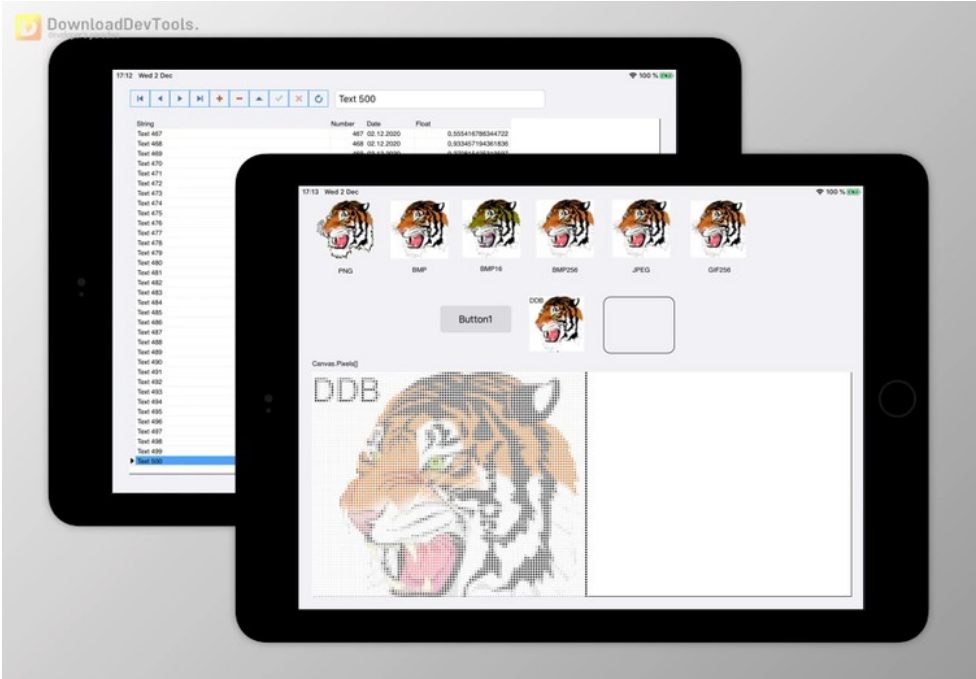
DownloadDevTools.

17:12 Wed 2 Dec

100 %

Text 500

| String | Number | Date | Float |
|---|---|---|---|
| Text 467 | 467 | 02.12.2020 | 0,555416786344722 |
| Text 468 | 468 | 02.12.2020 | 0,933457194361836 |
| Text 469 | | | |
| Text 470 | | | |
| Text 471 | | | |
| Text 472 | | | |
| Text 473 | | | |
| Text 474 | | | |
| Text 475 | | | |
| Text 476 | | | |
| Text 477 | | | |
| Text 478 | | | |
| Text 479 | | | |
| Text 480 | | | |
| Text 481 | | | |
| Text 482 | | | |
| Text 483 | | | |
| Text 484 | | | |
| Text 485 | | | |
| Text 486 | | | |
| Text 487 | | | |
| Text 488 | | | |
| Text 489 | | | |
| Text 490 | | | |
| Text 491 | | | |
| Text 492 | | | |
| Text 493 | | | |
| Text 494 | | | |
| Text 495 | | | |
| Text 496 | | | |
| Text 497 | | | |
| Text 498 | | | |
| Text 499 | | | |
| Text 500 | | | |

17:13 Wed 2 Dec

100 %

PNG BMP BMP16 BMP256 JPEG GIF256

Button1

DDB

Canvas.Pixels[]

DDB